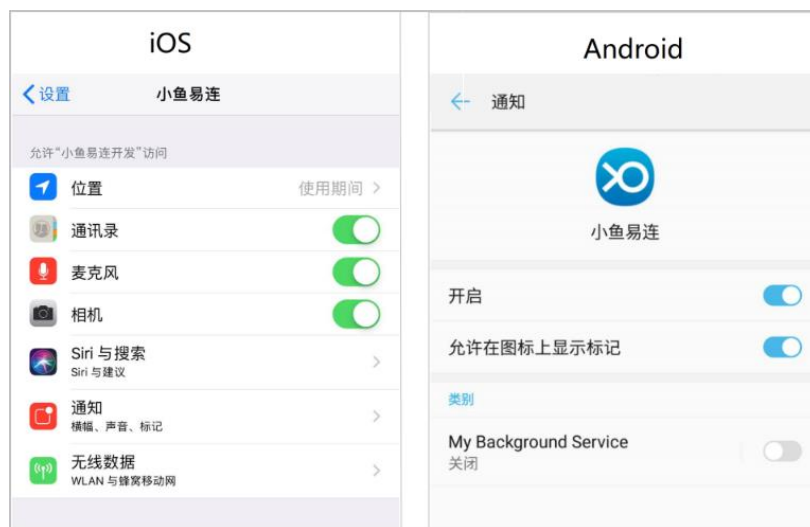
iOS

< 设置 小鱼易连

允许"小鱼易连开发"访问

位置 使用期间 >

通讯录

麦克风

相机

Siri 与搜索
Siri 与建议

通知
横幅、声音、标记

无线数据
WLAN 与蜂窝移动网

Android

← 通知

小鱼易连

开启

允许在图标上显示标记

类别

My Background Service
关闭